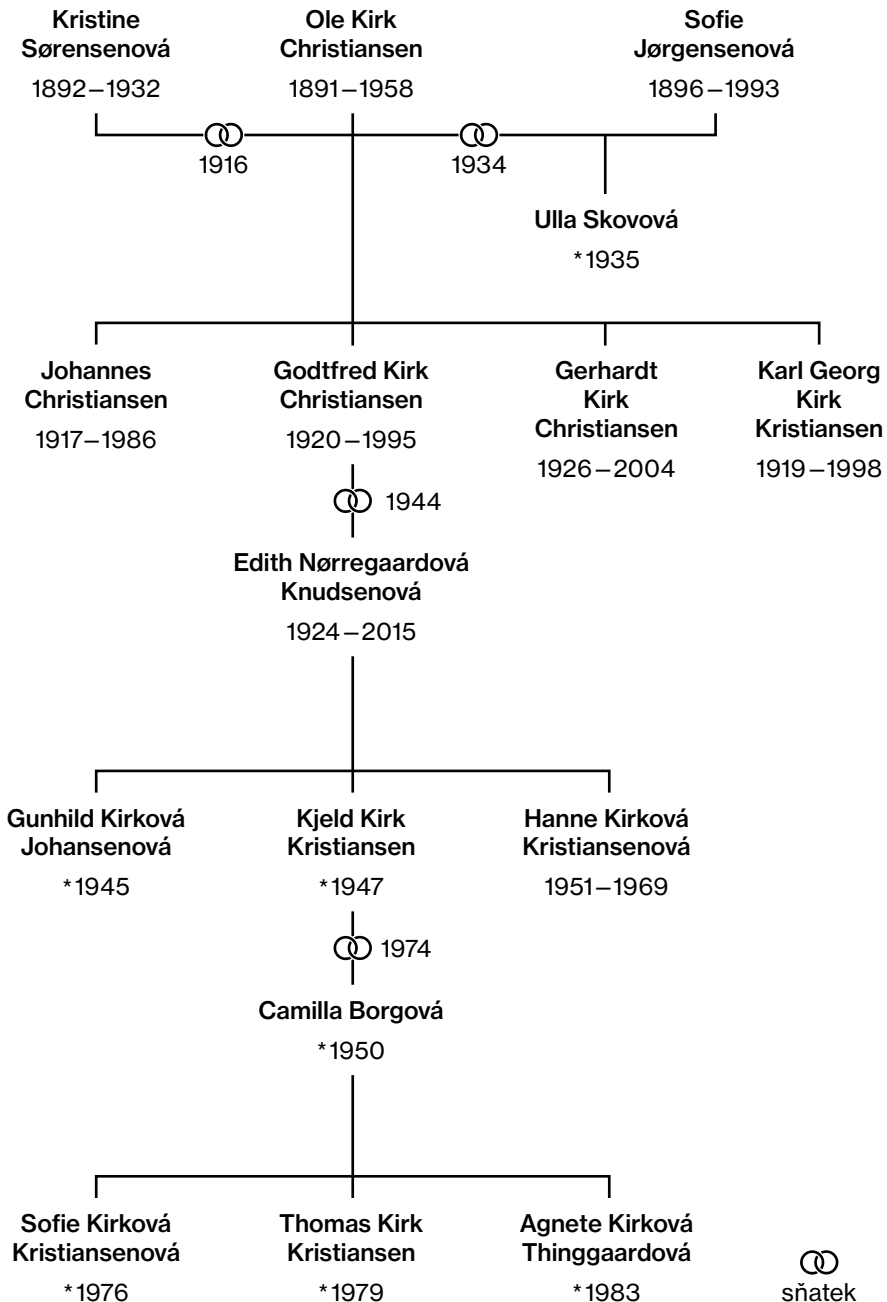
Kristine Sørensenová
1892–1932

Ole Kirk Christiansen
1891–1958

Sofie Jørgensenová
1896–1993

1916

1934

Ulla Skovová
*1935

Johannes Christiansen
1917–1986

Godtfred Kirk Christiansen
1920–1995

Gerhardt Kirk Christiansen
1926–2004

Karl Georg Kirk Kristiansen
1919–1998

1944

Edith Nørregaardová Knudsenová
1924–2015

Gunhild Kirková Johansenová
*1945

Kjeld Kirk Kristiansen
*1947

Hanne Kirková Kristiansenová
1951–1969

1974

Camilla Borgová
*1950

Sofie Kirková Kristiansenová
*1976

Thomas Kirk Kristiansen
*1979

Agnete Kirková Thinggaardová
*1983

sňatek